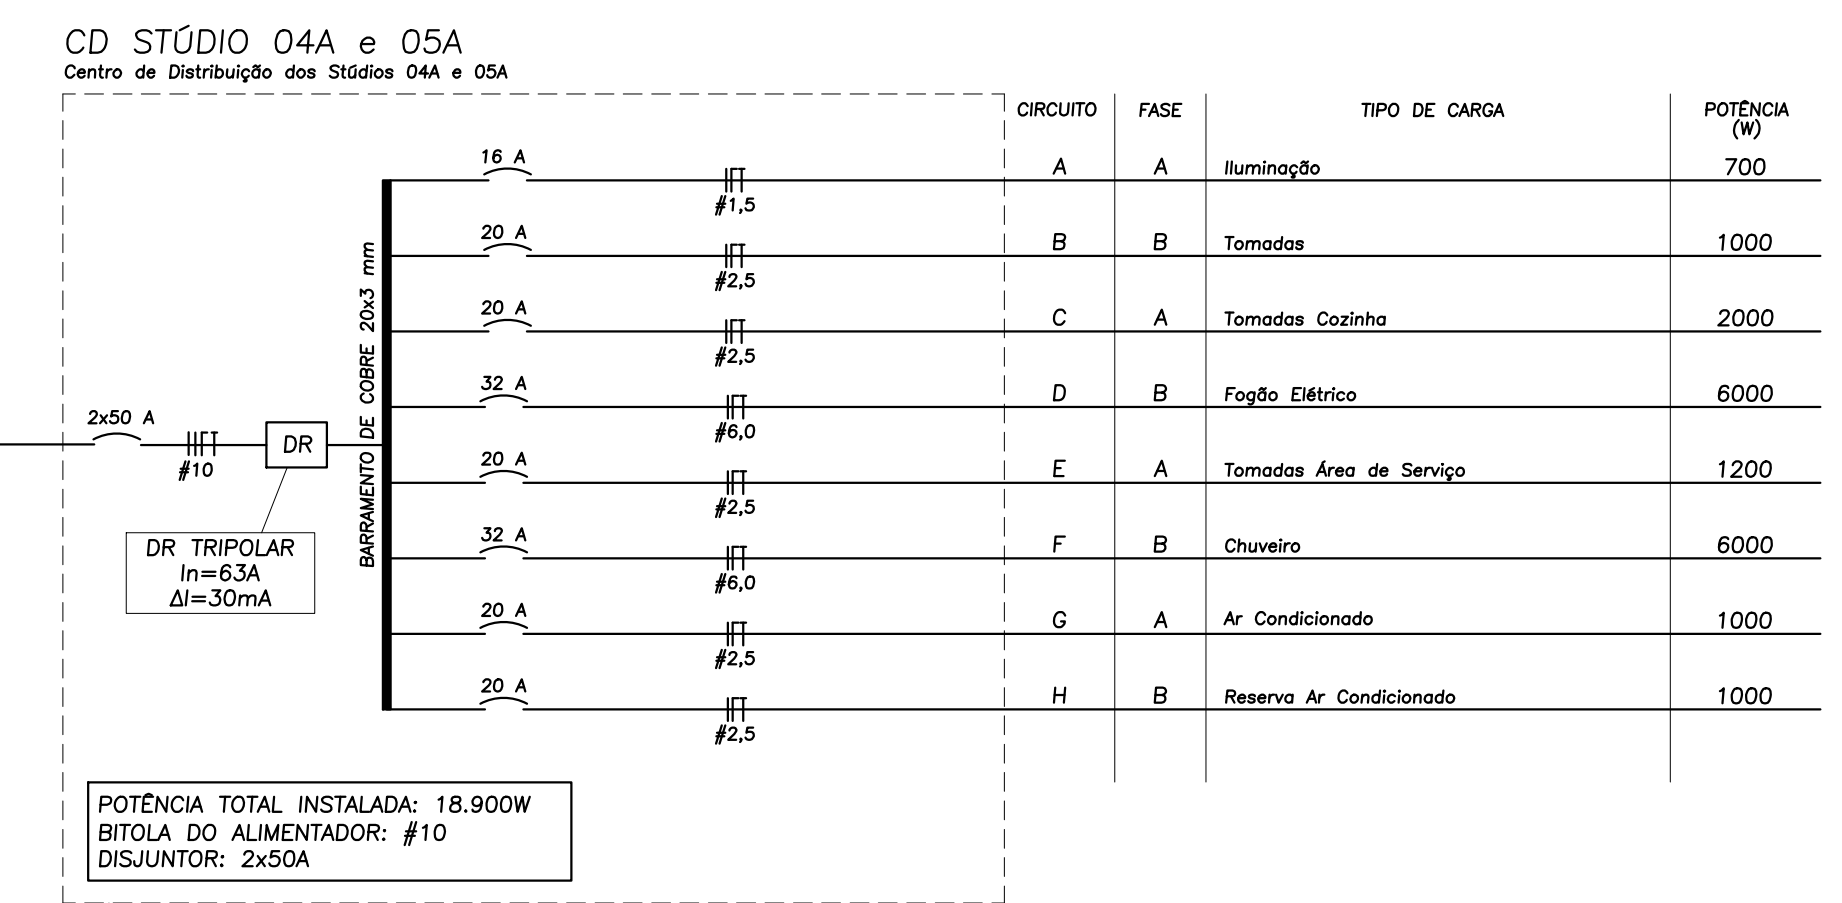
CD STÚDIO 04A e 05A
Centro de Distribuição dos Stúdios 04A e 05A

2x50 A
#10
DR
DR TRIPOLAR
In=63A
ΔI=30mA

BARRAMENTO DE COBRE 20x3 mm

16 A
#1,5
20 A
#2,5
20 A
#2,5
32 A
#6,0
20 A
#2,5
32 A
#6,0
20 A
#2,5
20 A
#2,5

| CIRCUITO | FASE | TIPO DE CARGA | POTÊNCIA (W) |
|---|---|---|---|
| A | A | Iluminação | 700 |
| B | B | Tomadas | 1000 |
| C | A | Tomadas Cozinha | 2000 |
| D | B | Fogão Elétrico | 6000 |
| E | A | Tomadas Área de Serviço | 1200 |
| F | B | Chuveiro | 6000 |
| G | A | Ar Condicionado | 1000 |
| H | B | Reserva Ar Condicionado | 1000 |

POTÊNCIA TOTAL INSTALADA: 18.900W
BITOLA DO ALIMENTADOR: #10
DISJUNTOR: 2x50A